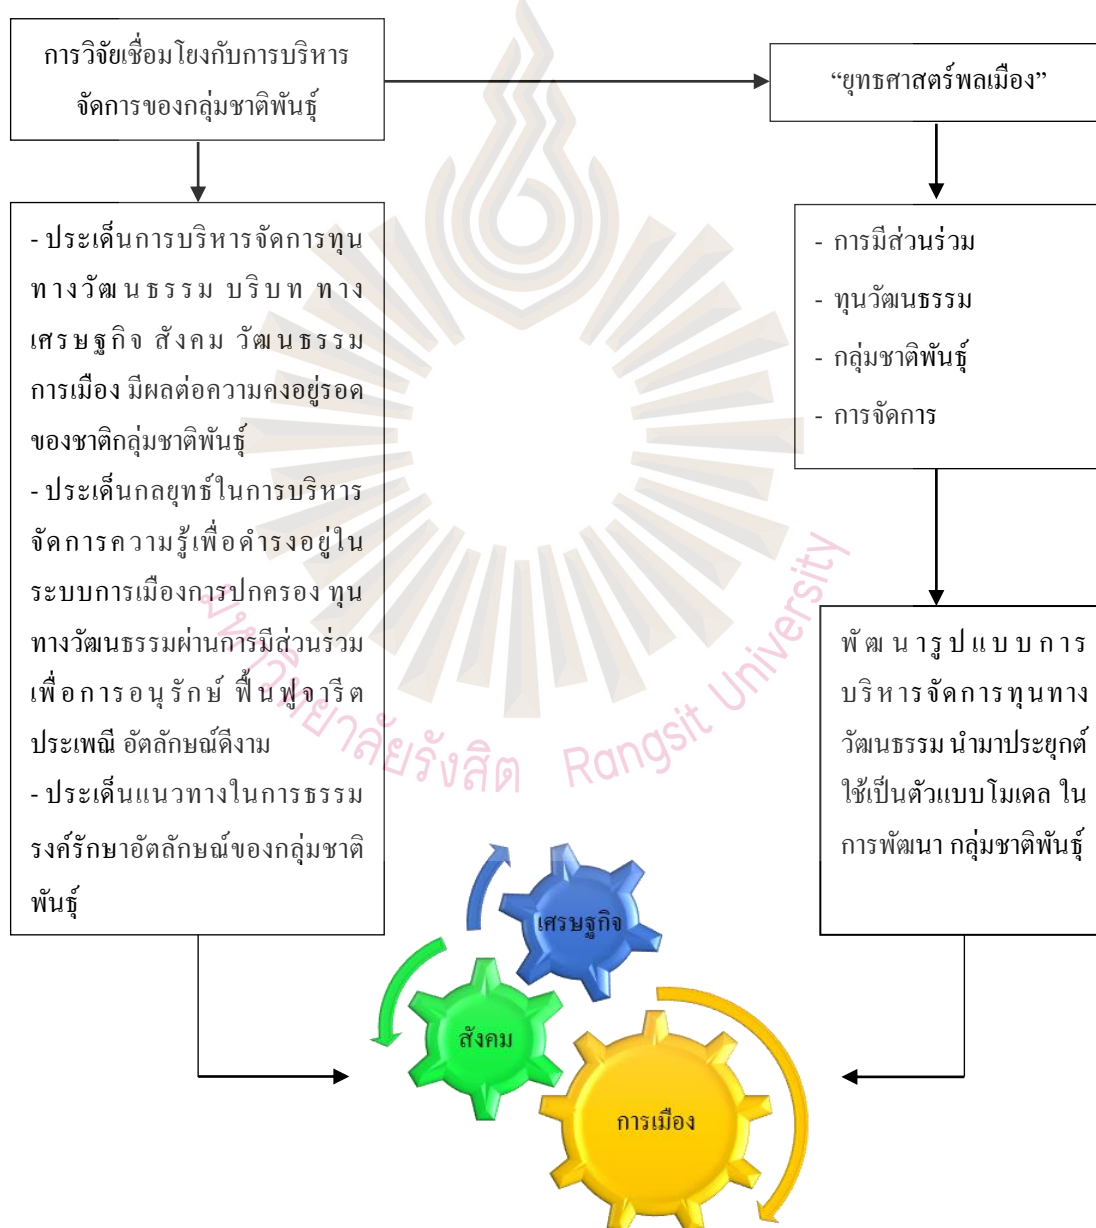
การวิจัยเชื่อมโยงกับการบริหารจัดการของกลุ่มชาติพันธุ์

"ยุทธศาสตร์พลเมือง"

- ประเด็นการบริหารจัดการทุนทางวัฒนธรรม บริบท ทางเศรษฐกิจ สังคม วัฒนธรรม การเมือง มีผลต่อความคงอยู่รอดของชาติกลุ่มชาติพันธุ์
- ประเด็นกลยุทธ์ในการบริหารจัดการความรู้เพื่อดำรงอยู่ในระบบการเมืองการปกครอง ทุนทางวัฒนธรรมผ่านการมีส่วนร่วมเพื่อการอนุรักษ์ ฟื้นฟูจารีตประเพณี อัตลักษณ์ดีงาม
- ประเด็นแนวทางในการธรรมรงค์รักษาอัตลักษณ์ของกลุ่มชาติพันธุ์

- การมีส่วนร่วม
- ทุนวัฒนธรรม
- กลุ่มชาติพันธุ์
- การจัดการ

พัฒนารูปแบบการบริหารจัดการทุนทางวัฒนธรรม นำมาประยุกต์ใช้เป็นตัวแบบโมเดล ในการพัฒนา กลุ่มชาติพันธุ์

เศรษฐกิจ
สังคม
การเมือง

มหาวิทยาลัยรังสิต Rangsit University